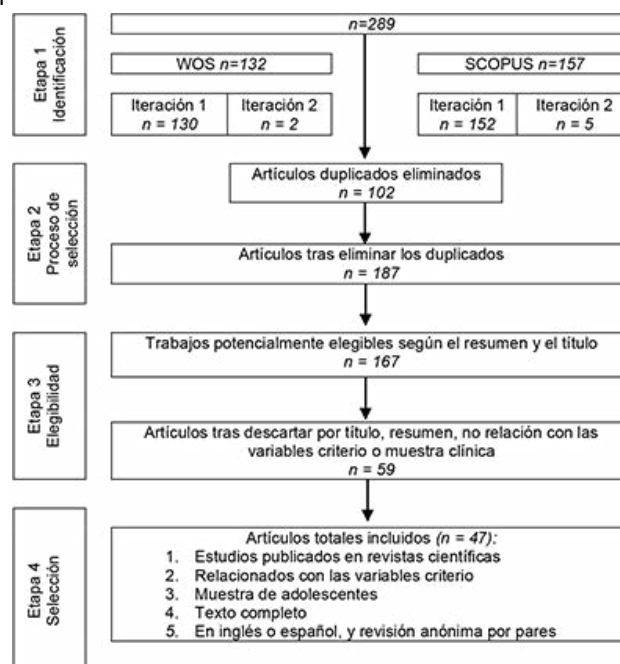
Etapa 1
Identificación

n=289

WOS n=132

SCOPUS n=157

Iteración 1
n = 130

Iteración 2
n = 2

Iteración 1
n = 152

Iteración 2
n = 5

Etapa 2
Proceso de selección

Artículos duplicados eliminados
n = 102

Artículos tras eliminar los duplicados
n = 187

Etapa 3
Elegibilidad

Trabajos potencialmente elegibles según el resumen y el título
n = 167

Artículos tras descartar por título, resumen, no relación con las variables criterio o muestra clínica
n = 59

Etapa 4
Selección

Artículos totales incluidos (n = 47):
1. Estudios publicados en revistas científicas
2. Relacionados con las variables criterio
3. Muestra de adolescentes
4. Texto completo
5. En inglés o español, y revisión anónima por pares